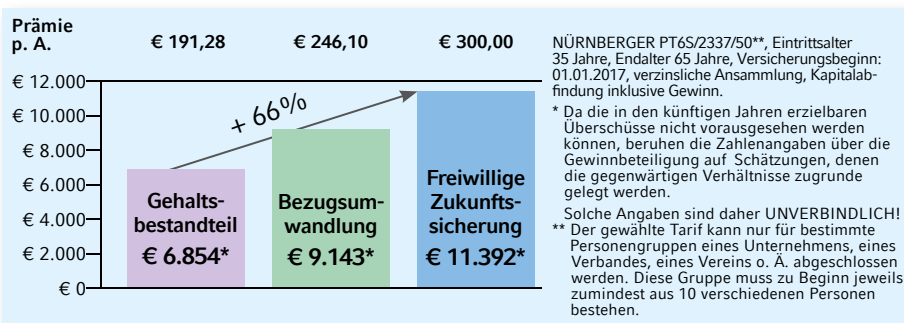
Prämie p. A.

€ 191,28

€ 246,10

€ 300,00

€ 12.000
€ 10.000
€ 8.000
€ 6.000
€ 4.000
€ 2.000
€ 0

+ 66%

Gehaltsbestandteil
€ 6.854*

Bezugsumwandlung
€ 9.143*

Freiwillige Zukunftssicherung
€ 11.392*

NÜRNBERGER PT6S/2337/50**, Eintrittsalter 35 Jahre, Endalter 65 Jahre, Versicherungsbeginn: 01.01.2017, verzinsliche Ansammlung, Kapitalabfindung inklusive Gewinn.

* Da die in den künftigen Jahren erzielbaren Überschüsse nicht vorausgesehen werden können, beruhen die Zahlenangaben über die Gewinnbeteiligung auf Schätzungen, denen die gegenwärtigen Verhältnisse zugrunde gelegt werden.

Solche Angaben sind daher UNVERBINDLICH!

** Der gewählte Tarif kann nur für bestimmte Personengruppen eines Unternehmens, eines Verbandes, eines Vereins o. Ä. abgeschlossen werden. Diese Gruppe muss zu Beginn jeweils zumindest aus 10 verschiedenen Personen bestehen.